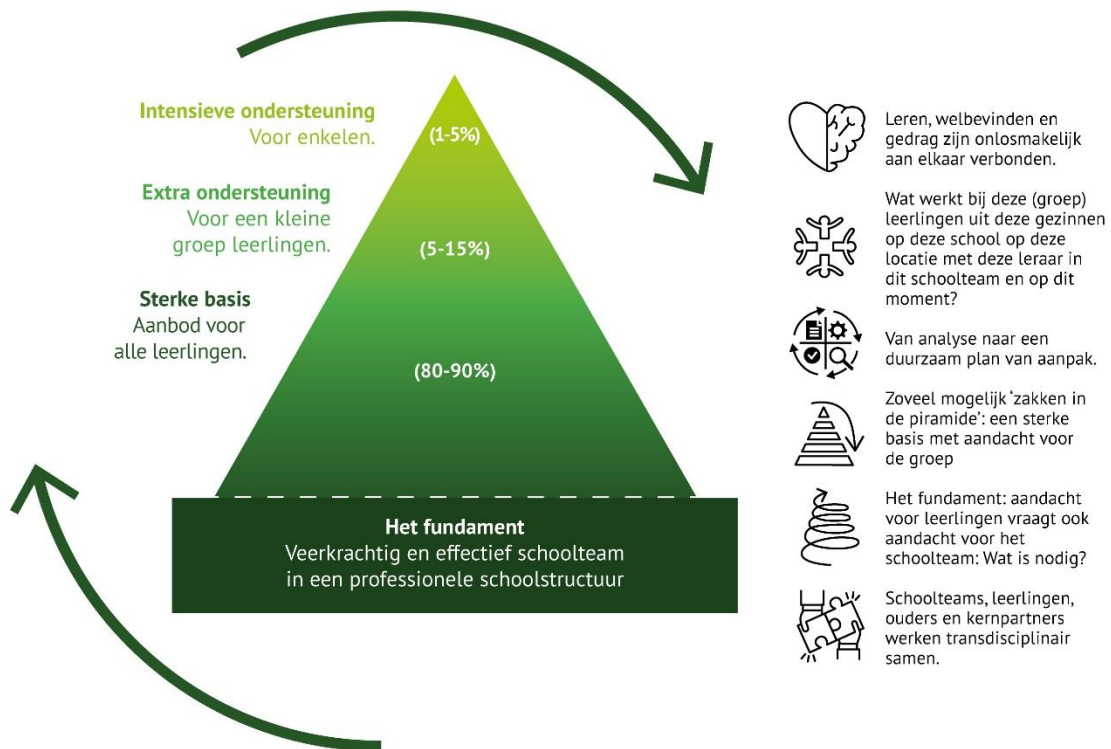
Intensieve ondersteuning
Voor enkelen.

(1-5%)

Extra ondersteuning
Voor een kleine groep leerlingen.

(5-15%)

Sterke basis
Aanbod voor alle leerlingen.

(80-90%)

Het fundament
Veerkrachtig en effectief schoolteam in een professionele schoolstructuur

Leren, welbevinden en gedrag zijn onlosmakelijk aan elkaar verbonden.

Wat werkt bij deze (groep) leerlingen uit deze gezinnen op deze school op deze locatie met deze leraar in dit schoolteam en op dit moment?

Van analyse naar een duurzaam plan van aanpak.

Zoveel mogelijk 'zakken in de piramide': een sterke basis met aandacht voor de groep

Het fundament: aandacht voor leerlingen vraagt ook aandacht voor het schoolteam: Wat is nodig?

Schoolteams, leerlingen, ouders en kernpartners werken transdisciplinair samen.